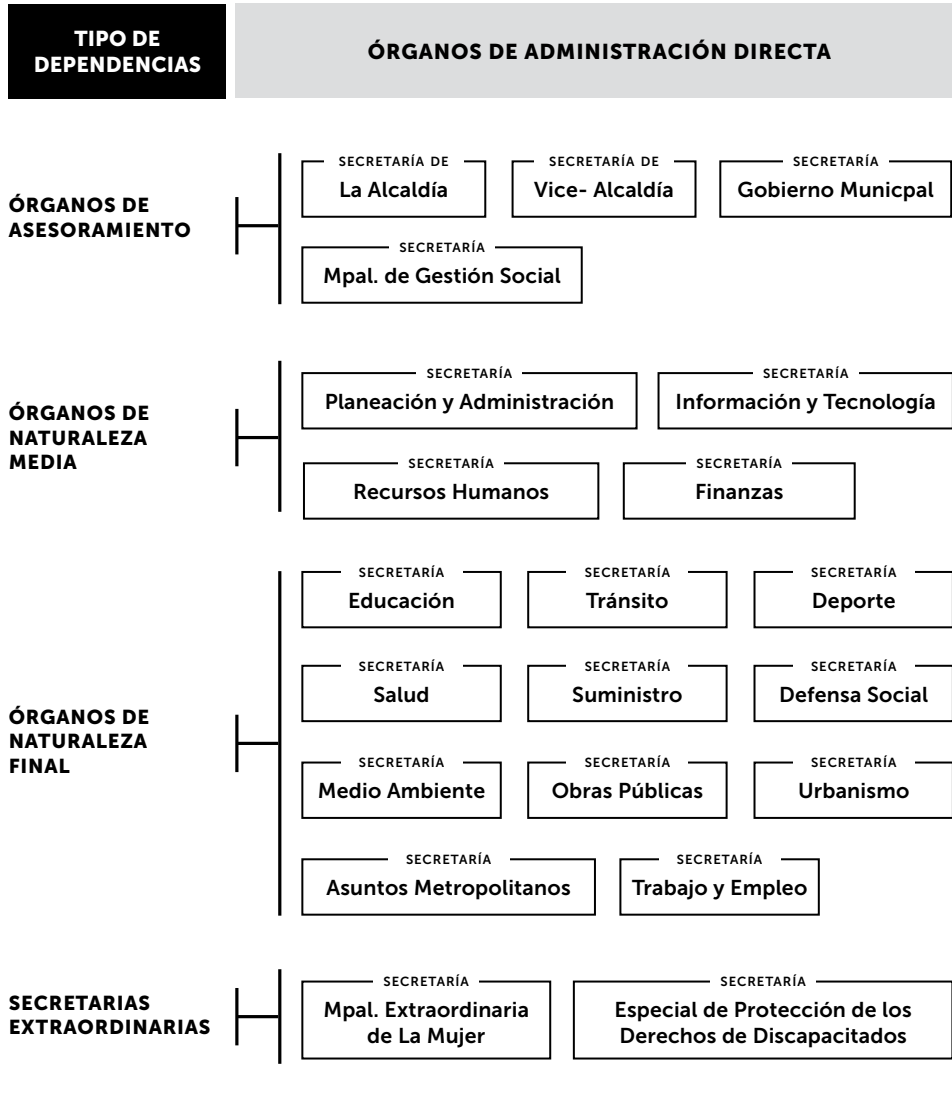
TIPO DE DEPENDENCIAS

ÓRGANOS DE ADMINISTRACIÓN DIRECTA

ÓRGANOS DE ASESORAMIENTO

SECRETARÍA DE
La Alcaldía

SECRETARÍA DE
Vice- Alcaldía

SECRETARÍA
Gobierno Municpal

SECRETARÍA
Mpal. de Gestión Social

ÓRGANOS DE NATURALEZA MEDIA

SECRETARÍA
Planeación y Administración

SECRETARÍA
Información y Tecnología

SECRETARÍA
Recursos Humanos

SECRETARÍA
Finanzas

ÓRGANOS DE NATURALEZA FINAL

SECRETARÍA
Educación

SECRETARÍA
Tránsito

SECRETARÍA
Deporte

SECRETARÍA
Salud

SECRETARÍA
Suministro

SECRETARÍA
Defensa Social

SECRETARÍA
Medio Ambiente

SECRETARÍA
Obras Públicas

SECRETARÍA
Urbanismo

SECRETARÍA
Asuntos Metropolitanos

SECRETARÍA
Trabajo y Empleo

SECRETARIAS EXTRAORDINARIAS

SECRETARÍA
Mpal. Extraordinaria de La Mujer

SECRETARÍA
Especial de Protección de los Derechos de Discapacitados